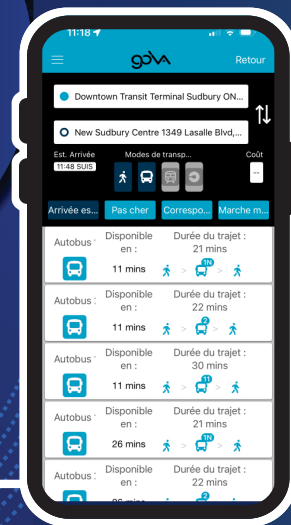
11:18

GOVA

Retour

Downtown Transit Terminal Sudbury ON...

New Sudbury Centre 1349 Lasalle Blvd,...

Est. Arrivée

11:48 SUIS

Modes de transp...

Coût

--

Arrivée es...

Pas cher

Correspo...

Marche m...

Autobus :

Disponible en :

11 mins

Durée du trajet :

21 mins

1N

Autobus :

Disponible en :

11 mins

Durée du trajet :

22 mins

2

Autobus :

Disponible en :

11 mins

Durée du trajet :

30 mins

11

Autobus :

Disponible en :

26 mins

Durée du trajet :

21 mins

1N

Autobus :

Disponible en :

Durée du trajet :

22 mins

2